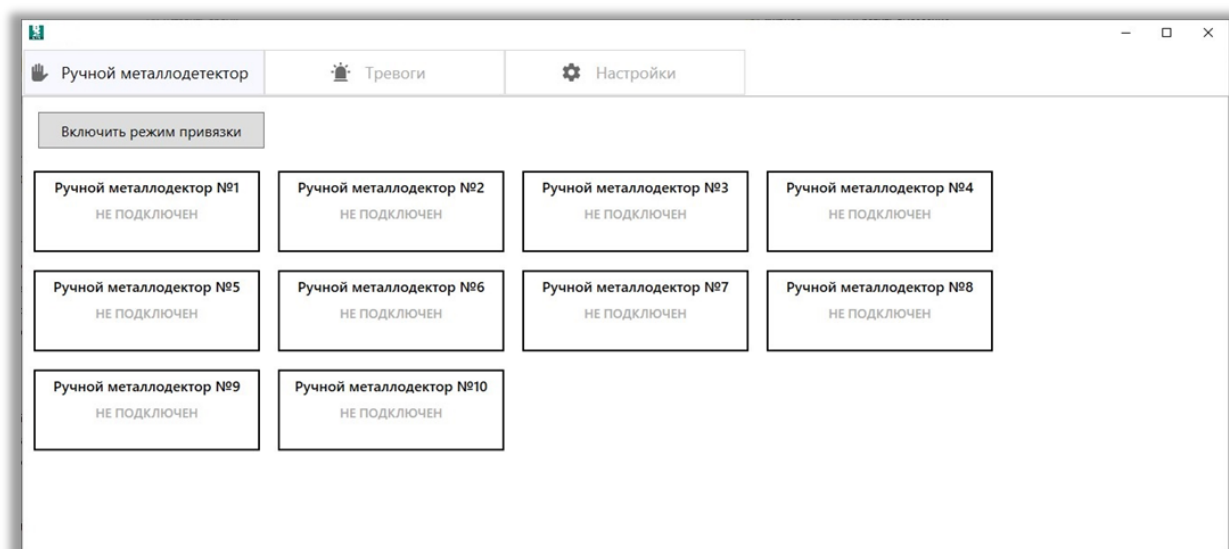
Ручной металлодетектор

Тревоги

Настройки

Включить режим привязки

Ручной металлодектор №1
НЕ ПОДКЛЮЧЕН

Ручной металлодектор №2
НЕ ПОДКЛЮЧЕН

Ручной металлодектор №3
НЕ ПОДКЛЮЧЕН

Ручной металлодектор №4
НЕ ПОДКЛЮЧЕН

Ручной металлодектор №5
НЕ ПОДКЛЮЧЕН

Ручной металлодектор №6
НЕ ПОДКЛЮЧЕН

Ручной металлодектор №7
НЕ ПОДКЛЮЧЕН

Ручной металлодектор №8
НЕ ПОДКЛЮЧЕН

Ручной металлодектор №9
НЕ ПОДКЛЮЧЕН

Ручной металлодектор №10
НЕ ПОДКЛЮЧЕН